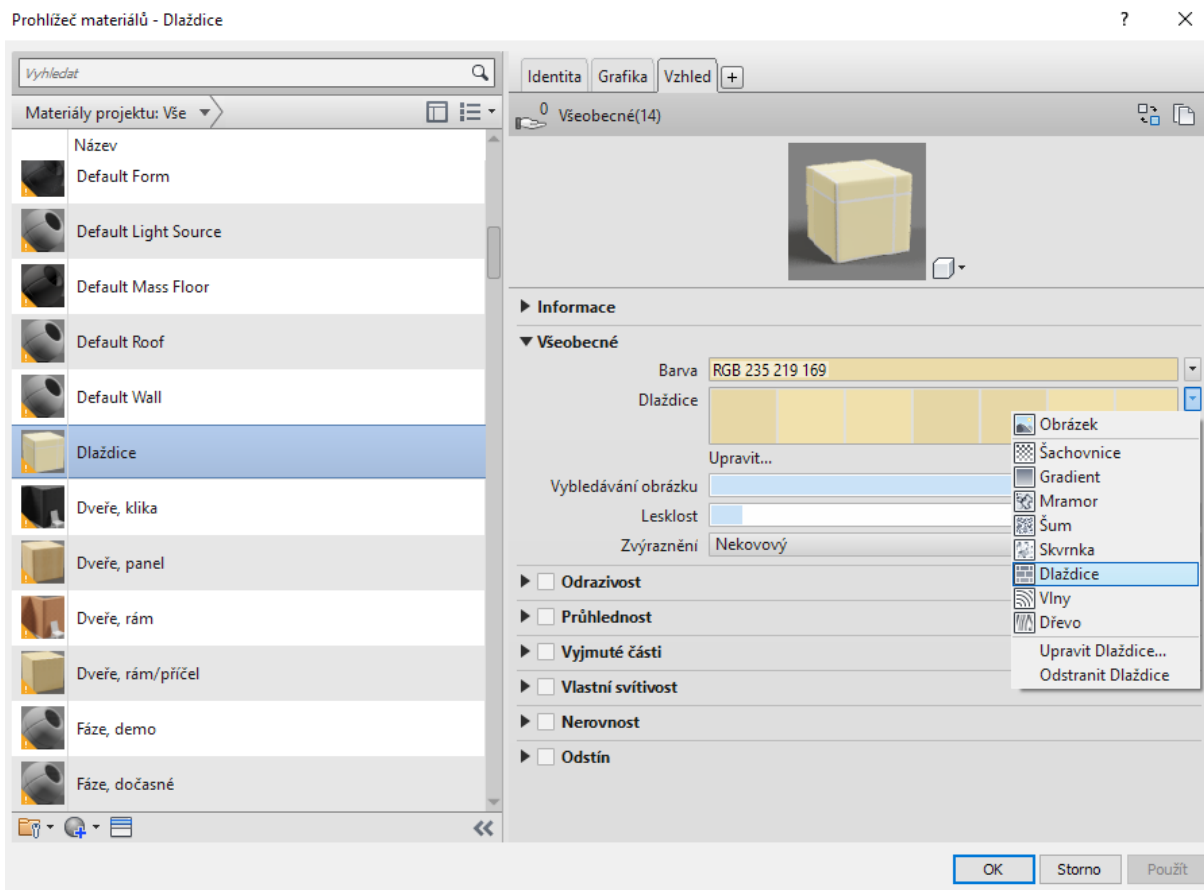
Prohlížeč materiálů - Dlaždice

?

Vyhledat

Materiály projektu: Vše

Název

Default Form

Default Light Source

Default Mass Floor

Default Roof

Default Wall

Dlaždice

Dveře, klika

Dveře, panel

Dveře, rám

Dveře, rám/příčel

Fáze, demo

Fáze, dočasné

Identita | Grafika | Vzhled | +

0 Všeobecné(14)

Informace

Všeobecné

Barva RGB 235 219 169

Dlaždice

Upravit...

Vybledávání obrázku

Lesklost

Zvýraznění Nekovový

Odrazivost

Průhlednost

Vyjmuté části

Vlastní svítivost

Nerovnost

Odstín

Obrázek
Šachovnice
Gradient
Mramor
Šum
Skvrnka
Dlaždice
Vlny
Dřevo
Upravit Dlaždice...
Odstranit Dlaždice

OK | Storno | Použít